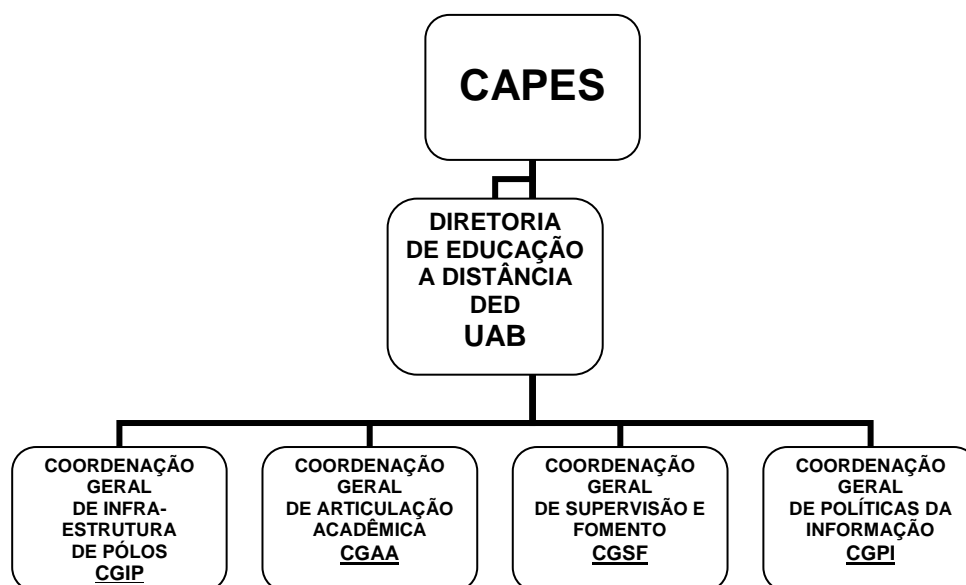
CAPES

DIRETORIA DE EDUCAÇÃO A DISTÂNCIA DED UAB

COORDENAÇÃO GERAL DE INFRAESTRUTURA DE PÓLOS CGIP

COORDENAÇÃO GERAL DE ARTICULAÇÃO ACADÊMICA CGAA

COORDENAÇÃO GERAL DE SUPERVISÃO E FOMENTO CGSF

COORDENAÇÃO GERAL DE POLÍTICAS DA INFORMAÇÃO CGPI